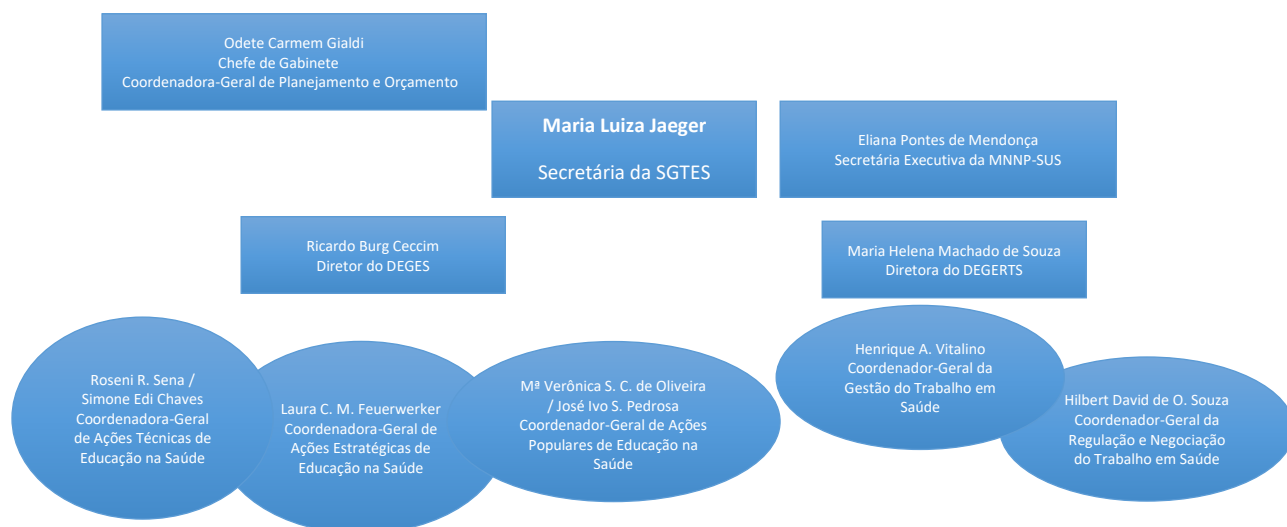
Odete Carmem Gialdi
Chefe de Gabinete
Coordenadora-Geral de Planejamento e Orçamento

Maria Luiza Jaeger

Secretária da SGTES

Eliana Pontes de Mendonça
Secretária Executiva da MNNP-SUS

Ricardo Burg Ceccim
Diretor do DEGES

Maria Helena Machado de Souza
Diretora do DEGERTS

Roseni R. Sena / Simone Edi Chaves Coordenadora-Geral de Ações Técnicas de Educação na Saúde

Laura C. M. Feuerwerker Coordenadora-Geral de Ações Estratégicas de Educação na Saúde

Mª Verônica S. C. de Oliveira / José Ivo S. Pedrosa Coordenador-Geral de Ações Populares de Educação na Saúde

Henrique A. Vitalino Coordenador-Geral da Gestão do Trabalho em Saúde

Hilbert David de O. Souza Coordenador-Geral da Regulação e Negociação do Trabalho em Saúde